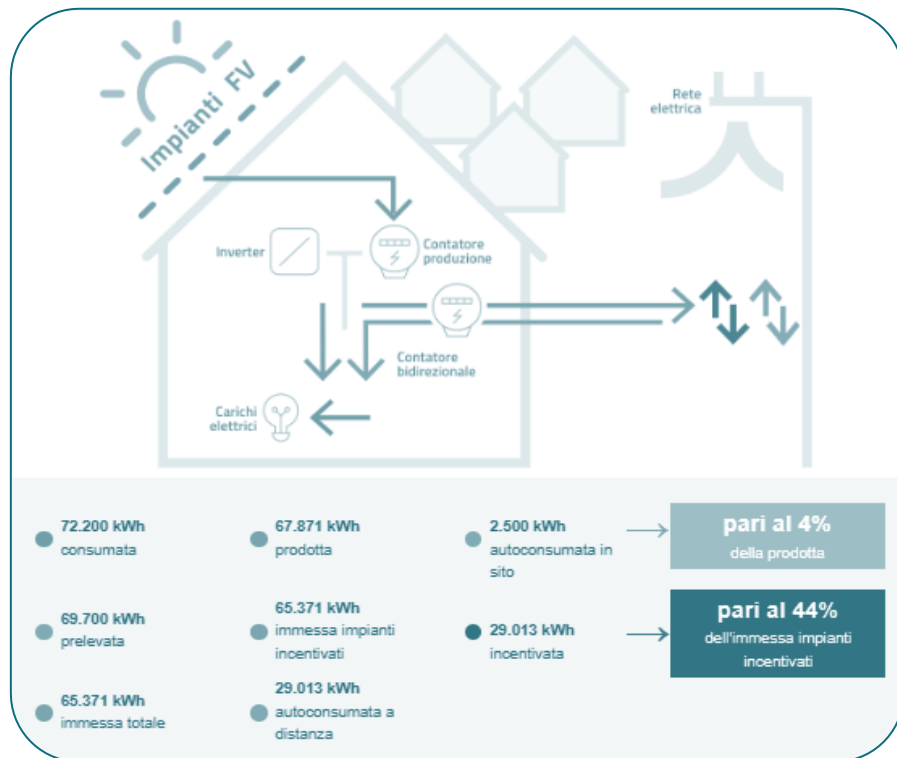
Impianti FV

Rete elettrica

Inverter

Contatore produzione

Contatore bidirezionale

Carichi elettrici

72.200 kWh consumata

69.700 kWh prelevata

65.371 kWh immessa totale

67.871 kWh prodotta

65.371 kWh immessa impianti incentivati

29.013 kWh autoconsumata a distanza

2.500 kWh autoconsumata in sito

29.013 kWh incentivata

pari al 4%
della prodotta

pari al 44%
dell'immessa impianti incentivati